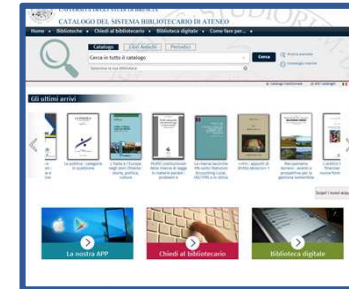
UNIVERSITÀ DEGLI STUDI DI MILANO
CATALOGO DEL SISTEMA BIBLIOTECARIO DI ATENEO

Home | Biblioteche | Chiedi al bibliotecario | Biblioteche digitali | Come fare per...

Catalogo | Libri Antichi | Periodici

Cerca in tutto il catalogo

Cerca

Ricerca avanzata
Consigli di ricerca

Gli ultimi arrivi

Le politiche: categorie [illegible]

L'Italia e l'Europa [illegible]

Profili costituzionali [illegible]

La riserva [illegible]

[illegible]

Management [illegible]

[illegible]

La nostra APP

Chiedi al bibliotecario

Biblioteca digitale